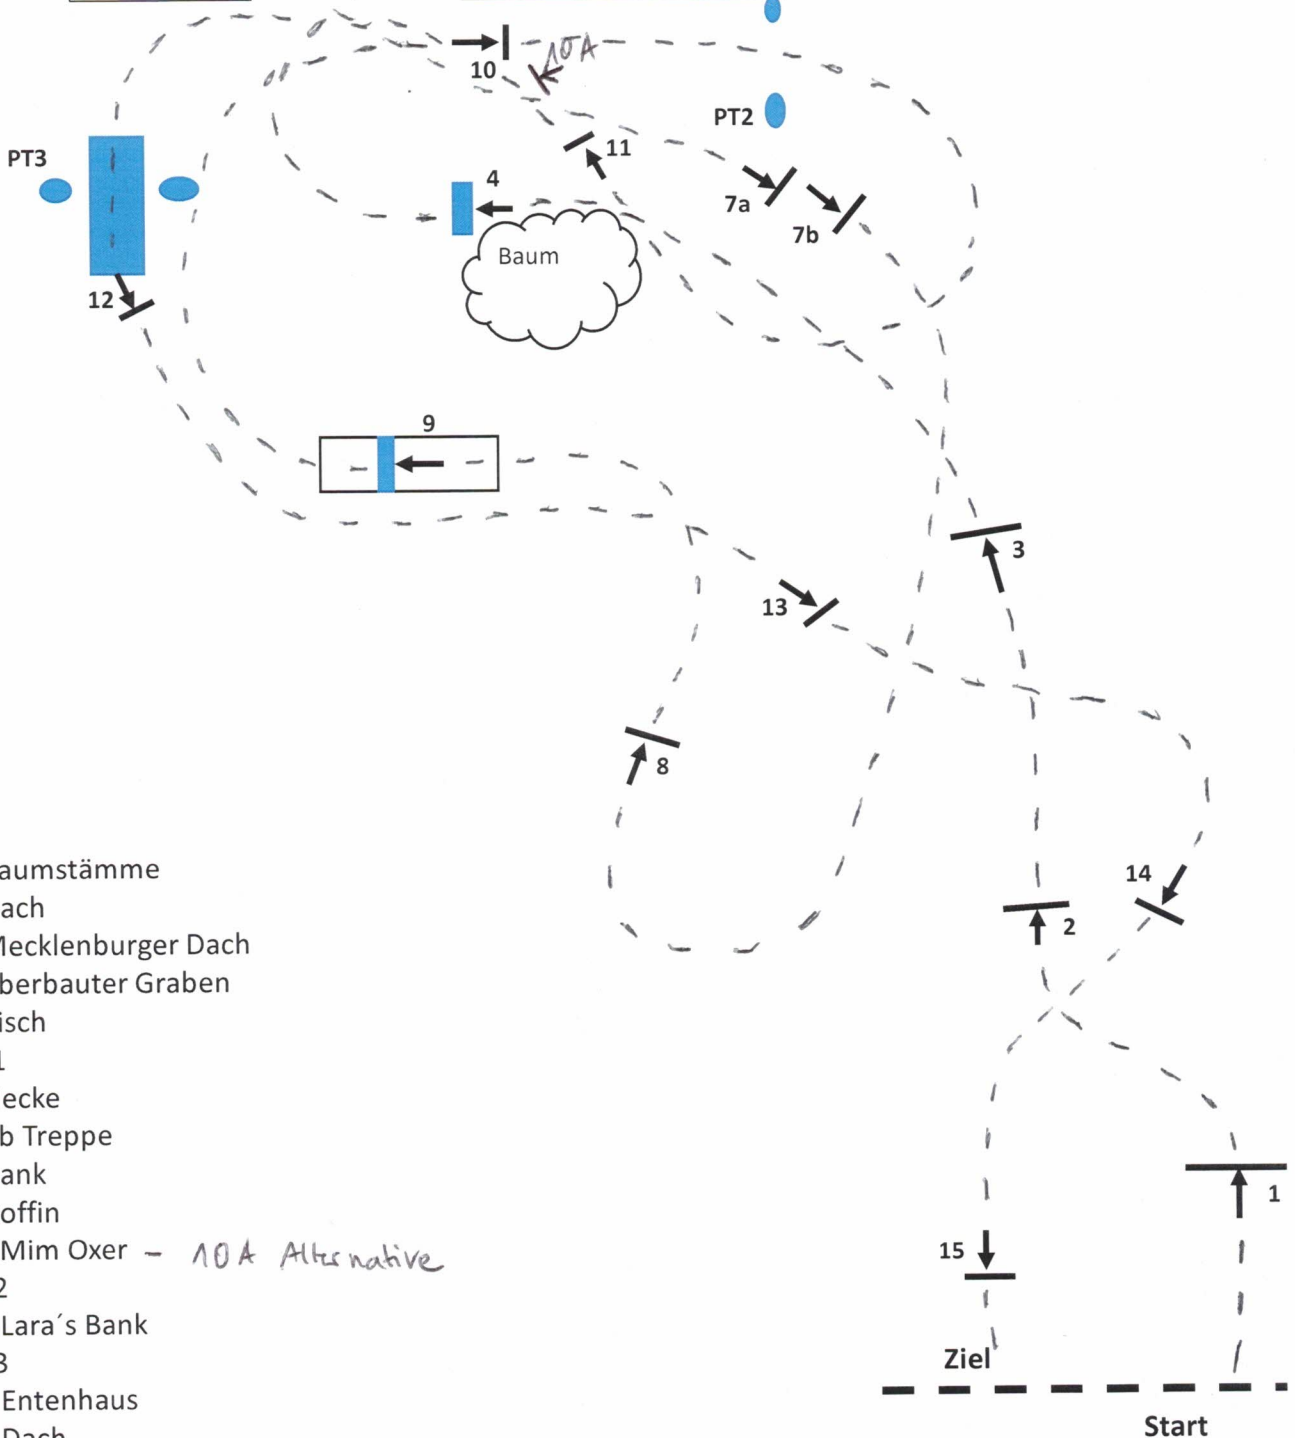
10
10A
PT2
PT3
11
4
7a
7b
Baum
12
9
3
13
8
14
2
1
15
Ziel
Start

aumstämme
ach
lecklenburger Dach
berbauter Graben
isch
1
ecke
b Treppe
ank
offin
Mim Oxer – 10A Alternative
2
Lara´s Bank
3
Entenhaus
Dach